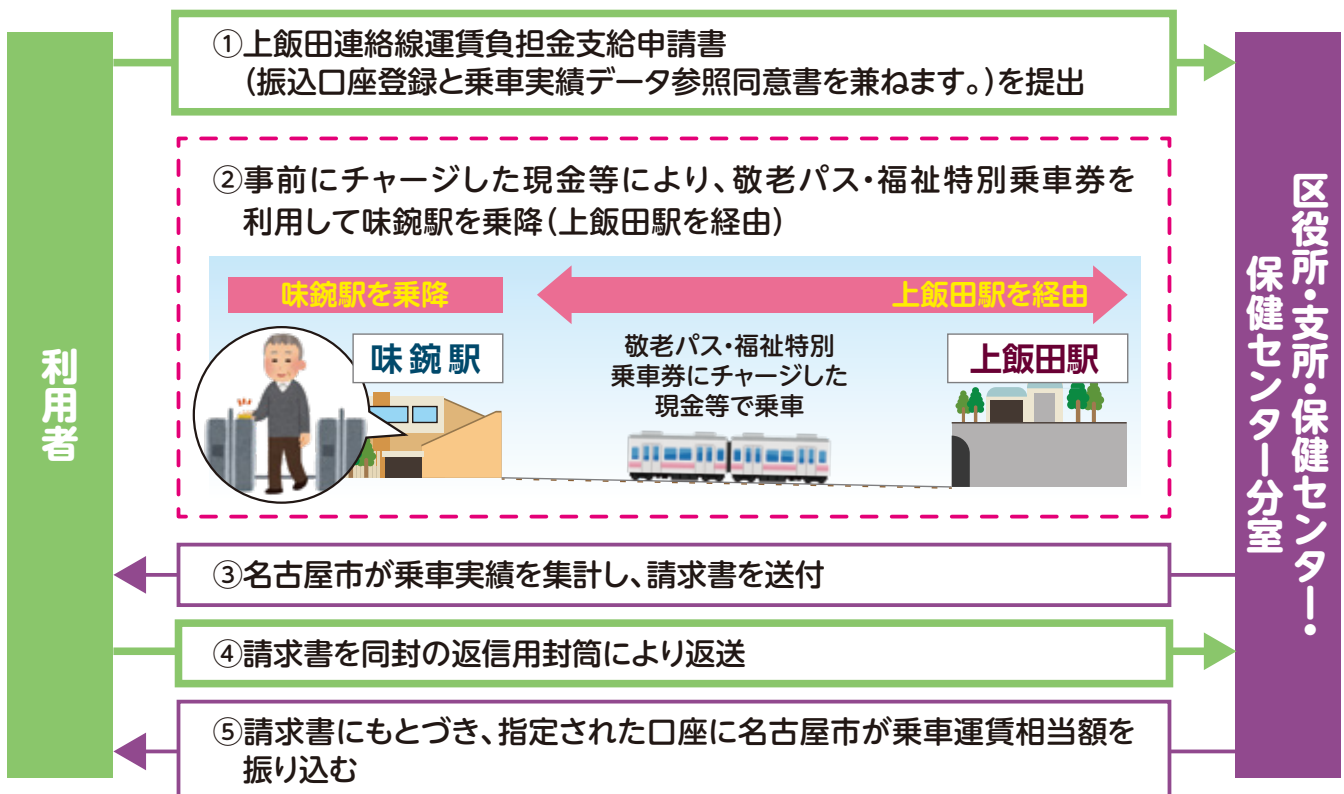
利用者

①上飯田連絡線運賃負担金支給申請書
（振込口座登録と乗車実績データ参照同意書を兼ねます。）を提出

②事前にチャージした現金等により、敬老パス・福祉特別乗車券を利用して味鋺駅を乗降（上飯田駅を経由）

味鋺駅を乗降

上飯田駅を経由

味鋺駅

敬老パス・福祉特別乗車券にチャージした現金等で乗車

上飯田駅

③名古屋市が乗車実績を集計し、請求書を送付

④請求書を同封の返信用封筒により返送

⑤請求書にもとづき、指定された口座に名古屋市が乗車運賃相当額を振り込む

区役所・支所・保健センター・保健センター分室